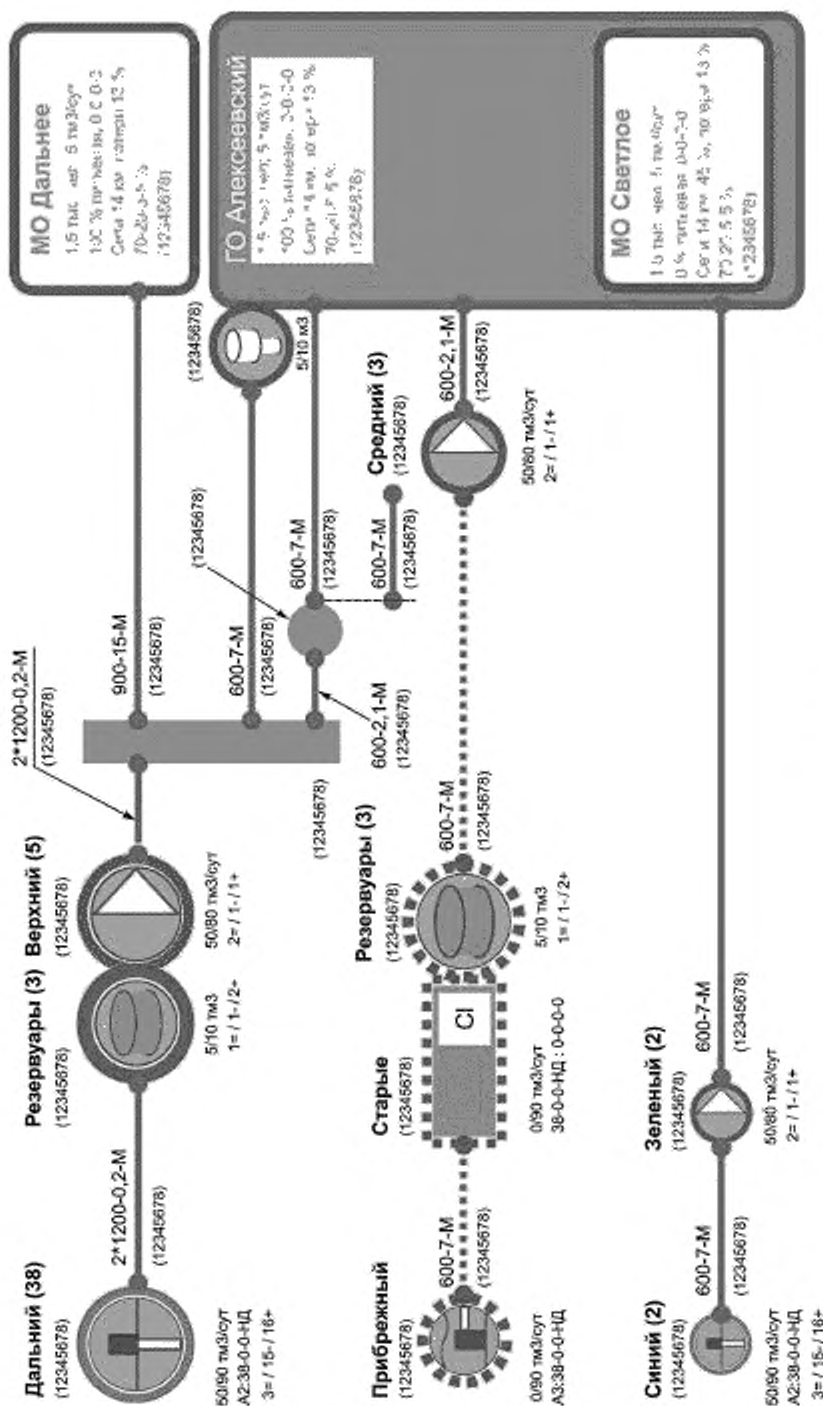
МО Дальнее
1,5 тыс. чел. 5 тм3/сут
100 % питьевая, 0-0-0-0
Сети 14 км, потери 12 %
70-20-5-5 %
(12345678)

ГО Алексеевский
4,5 тыс. чел. 5 тм3/сут
100 % питьевая, 0-0-0-0
Сети 14 км, потери 13 %
70-20-5-5 %
(12345678)

МО Светлое
1,5 тыс. чел. 5 тм3/сут
0 % питьевая, 0-0-0-0
Сети 14 км, 45 %, потери 13 %
70-20-5-5 %
(12345678)

Дальний (38)
(12345678)
2*1200-0,2-М
(12345678)
50/90 тм3/сут
А2:38-0-0-НД
3= / 15- / 16+

Резервуары (3)
(12345678)
5/10 тм3
1= / 1- / 2-

Верхний (5)
(12345678)
50/80 тм3/сут
2= / 1- / 1+

2*1200-0,2-М
(12345678)

900-15-М
(12345678)

600-7-М
(12345678)

(12345678)

600-2,1-М
(12345678)

(12345678)

600-7-М
(12345678)

(12345678)
5/10 м3

600-7-М
(12345678)

Средний (3)
(12345678)

600-2,1-М
(12345678)
50/80 тм3/сут
2= / 1- / 1+

Прибрежный
(12345678)
600-7-М
(12345678)
0/90 тм3/сут
А3:38-0-0-НД

Старые
(12345678)
Cl
0/90 тм3/сут
38-0-0-НД : 0-0-0-0

Резервуары (3)
(12345678)
600-7-М
(12345678)
5/10 тм3
1= / 1- / 2+

Синий (2)
(12345678)
600-7-М
(12345678)
50/90 тм3/сут
А2:38-0-0-НД
3= / 15- / 16+

Зеленый (2)
(12345678)
600-7-М
(12345678)
50/80 тм3/сут
2= / 1- / 1+